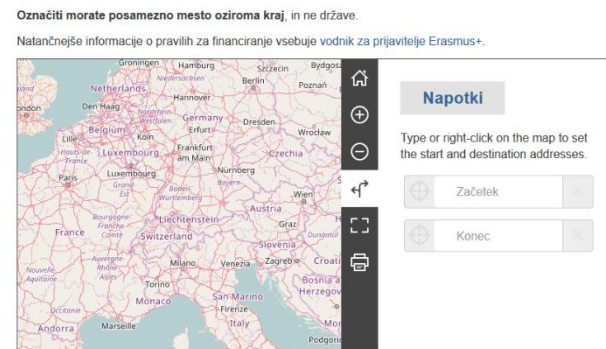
**Označiti morate posamezno mesto oziroma kraj**, in ne države.

Natančnejše informacije o pravilih za financiranje vsebuje vodnik za prijavitelje Erasmus+.

Groningen Hamburg Szczecin Bydgos Niedersachsen Berlin Poznań Netherlands Hannover London Den Haag Nordrhein-Westfalen Germany Dresden Belgium Köln Erfurt Wrocław Lille Hauts-de-France Luxembourg Frankfurt am Main Czechia Paris Luxembourg Grand Est Nürnberg Bayern Boden-Württemberg Wien Bourgogne-Franche-Comté Liechtenstein Austria France Switzerland Graz Slovenia Nouvelle-Aquitaine Auvergne-Rhône-Alpes Milano Venezia Zagreb Croati Torino Bosnia a Herzegov Monaco San Marino Firenze Occitanie Italy Andorra Marseille Podgori

Napotki

Type or right-click on the map to set the start and destination addresses.

Začetek

Konec